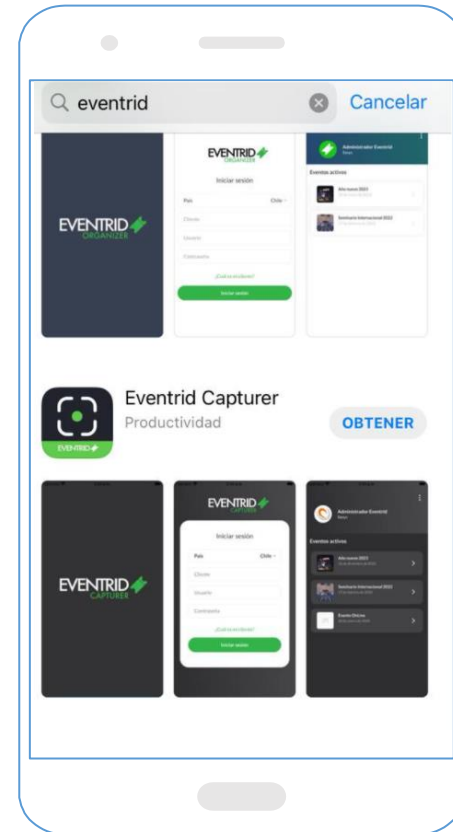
eventrid

Cancelar

EVENTRID ORGANIZER

EVENTRID ORGANIZER

Iniciar sesión

País

Chile

Cliente

Usuario

Contraseña

¿Olvidó su contraseña?

Iniciar sesión

Administrador Eventrid

Eventos activos

Año nuevo 2023

Seminario Internacional 2022

EVENTRID

Eventrid Capturer

Productividad

OBTENER

EVENTRID CAPTURER

EVENTRID

Iniciar sesión

País

Chile

Cliente

Usuario

Contraseña

¿Olvidó su contraseña?

Iniciar sesión

Administrador Eventrid

Eventos activos

Año nuevo 2023

Seminario Internacional 2022

Evento Online